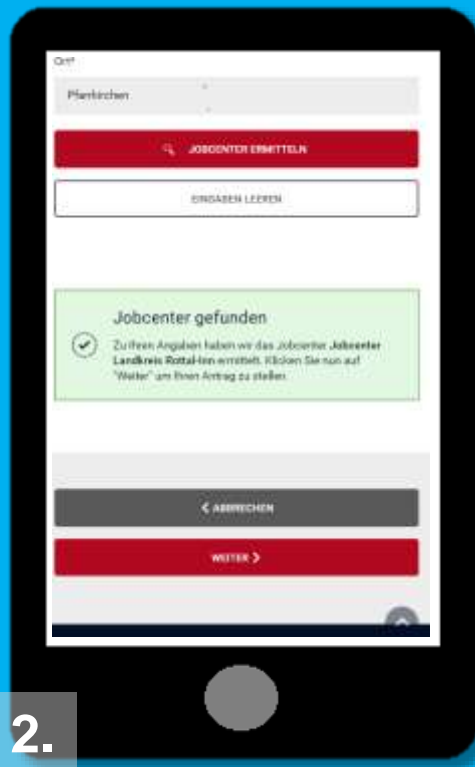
Ort*

Pfarrkirchen

JOBCENTER ERMITTELN

EINGABEN LEEREN

Jobcenter gefunden

Zu Ihren Angaben haben wir das Jobcenter **Jobcenter Landkreis Rottal-Inn** ermittelt. Klicken Sie nun auf "Weiter" um Ihren Antrag zu stellen.

< ABBRECHEN

WEITER >

2.